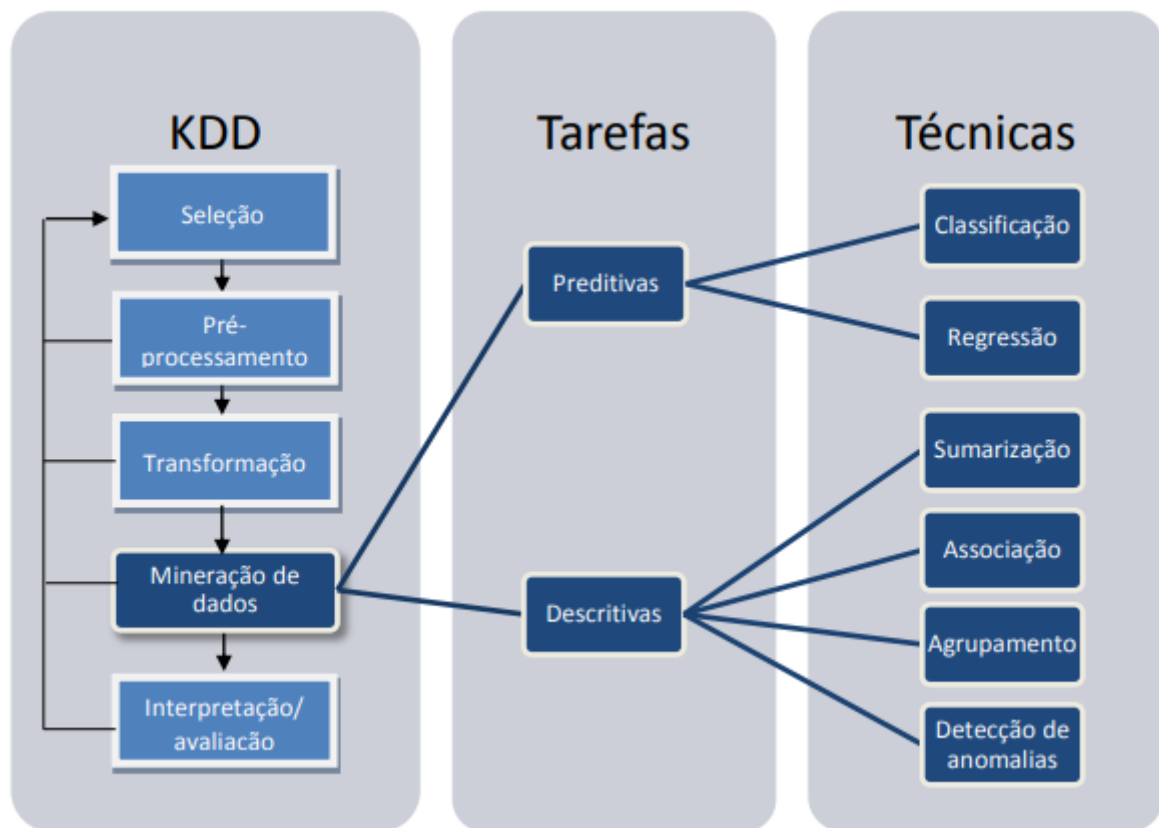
KDD

Seleção

Pré-processamento

Transformação

Mineração de dados

Interpretação/ avaliacão

Tarefas

Preditivas

Descritivas

Técnicas

Classificação

Regressão

Sumarização

Associação

Agrupamento

Detecção de anomalias